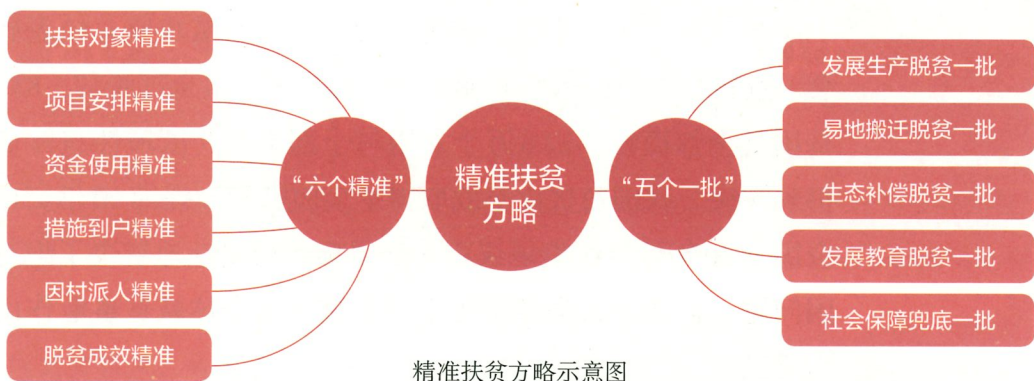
扶持对象精准

项目安排精准

资金使用精准

措施到户精准

因村派人精准

脱贫成效精准

“六个精准”

精准扶贫方略

“五个一批”

发展生产脱贫一批

易地搬迁脱贫一批

生态补偿脱贫一批

发展教育脱贫一批

社会保障兜底一批

精准扶贫方略示意图